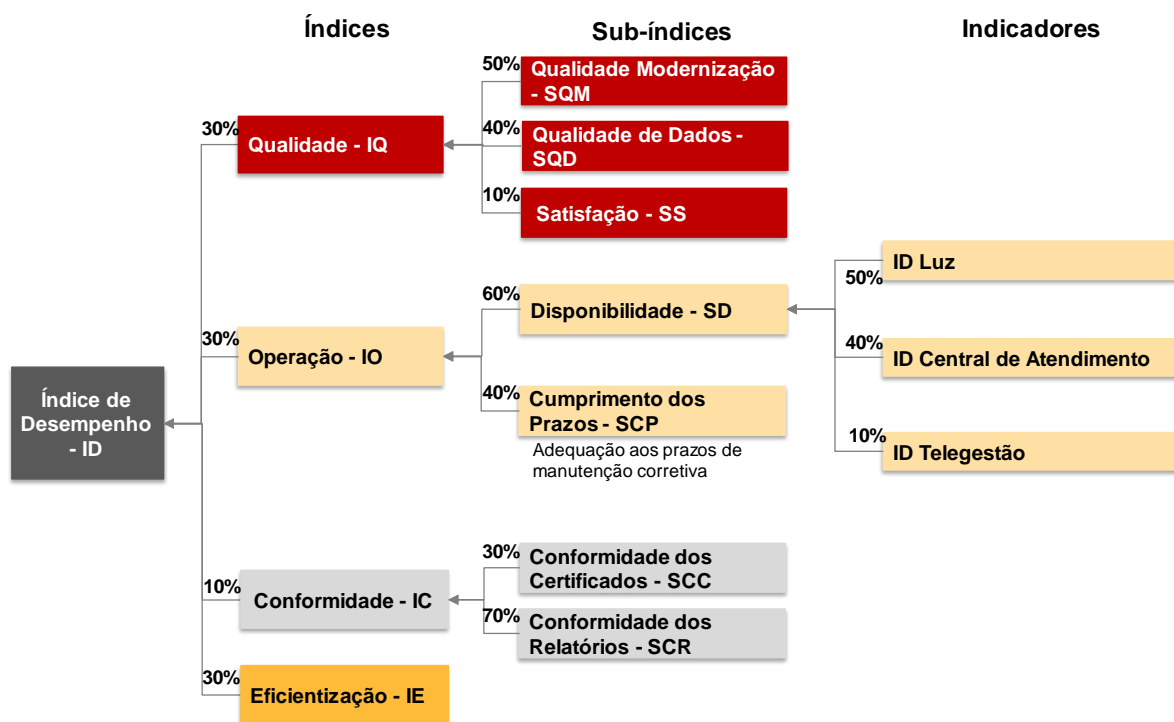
Índices

Sub-índices

Indicadores

50% Qualidade Modernização - SQM

40% Qualidade de Dados - SQD

10% Satisfação - SS

30% Qualidade - IQ

ID Luz 50%

60% Disponibilidade - SD

40% ID Central de Atendimento

30% Operação - IO

Índice de Desempenho - ID

40% Cumprimento dos Prazos - SCP

Adequação aos prazos de manutenção corretiva

10% ID Telegestão

30% Conformidade dos Certificados - SCC

10% Conformidade - IC

70% Conformidade dos Relatórios - SCR

30% Eficientização - IE